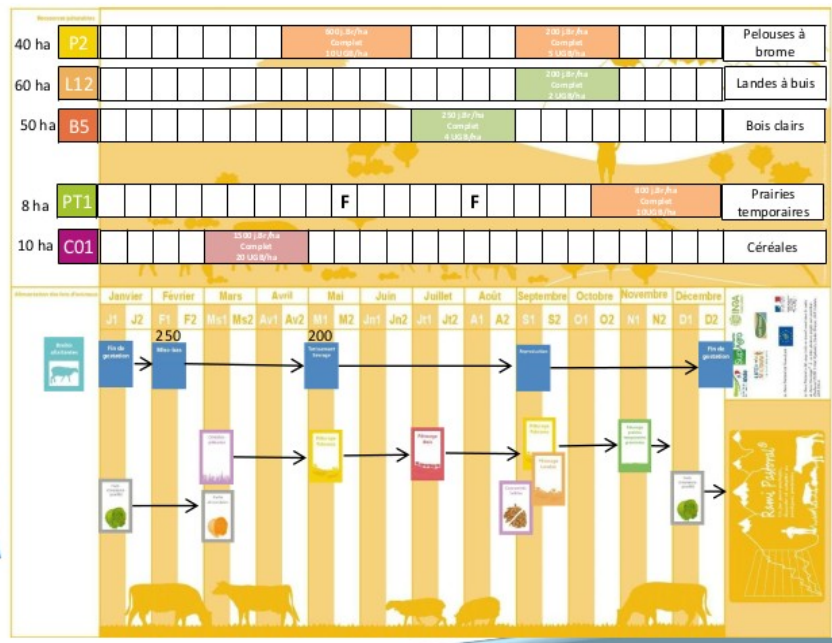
Ressources pâturables

40 ha P2 | 600 j.Br/ha Complet 10 UGB/ha | 200 j.Br/ha Complet 5 UGB/ha | Pelouses à brome

60 ha L12 | 200 j.Br/ha Complet 2 UGB/ha | Landes à buis

50 ha B5 | 250 j.Br/ha Complet 4 UGB/ha | Bois clairs

8 ha PT1 | F | F | 800 j.Br/ha Complet 10 UGB/ha | Prairies temporaires

10 ha C01 | 1500 j.Br/ha Complet 20 UGB/ha | Céréales

| Janvier | | Février | | Mars | | Avril | | Mai | | Juin | | Juillet | | Août | | Septembre | | Octobre | | Novembre | | Décembre | |
|---|---|---|---|---|---|---|---|---|---|---|---|---|---|---|---|---|---|---|---|---|---|---|---|
| J1 | J2 | F1 | F2 | Ms1 | Ms2 | Av1 | Av2 | M1 | M2 | Jn1 | Jn2 | Jt1 | Jt2 | A1 | A2 | S1 | S2 | O1 | O2 | N1 | N2 | D1 | D2 |

250

200

Fin de gestation

Mise-bas

Tarissement Sevrage

Reproduction

Fin de gestation

Rami Pastoral